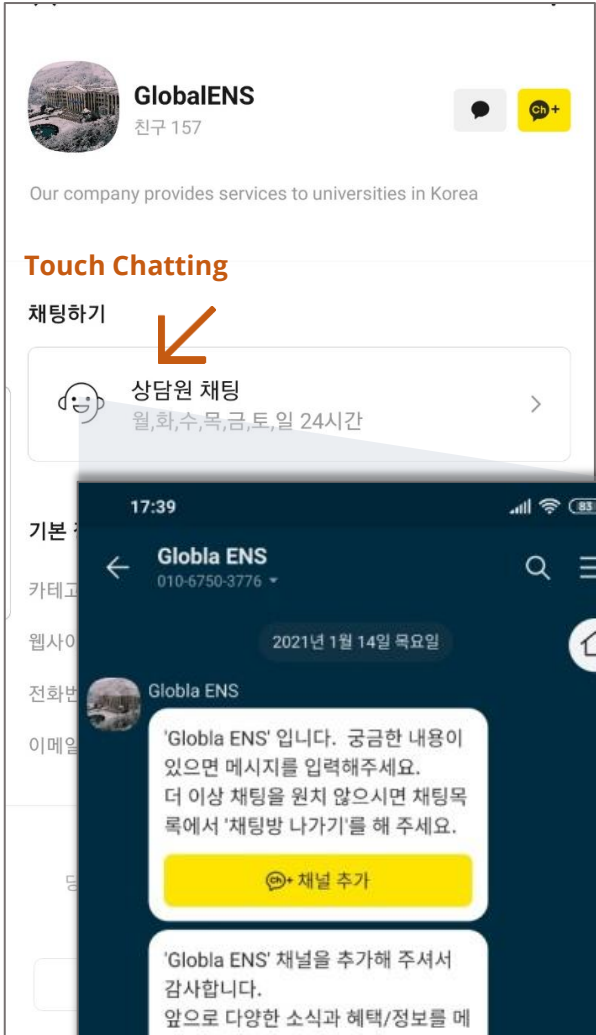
GlobalENS
친구 157

Our company provides services to universities in Korea

Touch Chatting

채팅하기

상담원 채팅
월,화,수,목,금,토,일 24시간

기본 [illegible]
카테고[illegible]
웹사이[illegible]
전화번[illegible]
이메일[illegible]

당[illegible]

17:39

Globla ENS
010-6750-3776

2021년 1월 14일 목요일

Globla ENS

'Globla ENS' 입니다. 궁금한 내용이 있으면 메시지를 입력해주세요. 더 이상 채팅을 원치 않으시면 채팅목록에서 '채팅방 나가기'를 해 주세요.

채널 추가

'Globla ENS' 채널을 추가해 주셔서 감사합니다. 앞으로 다양한 소식과 혜택/정보를 메